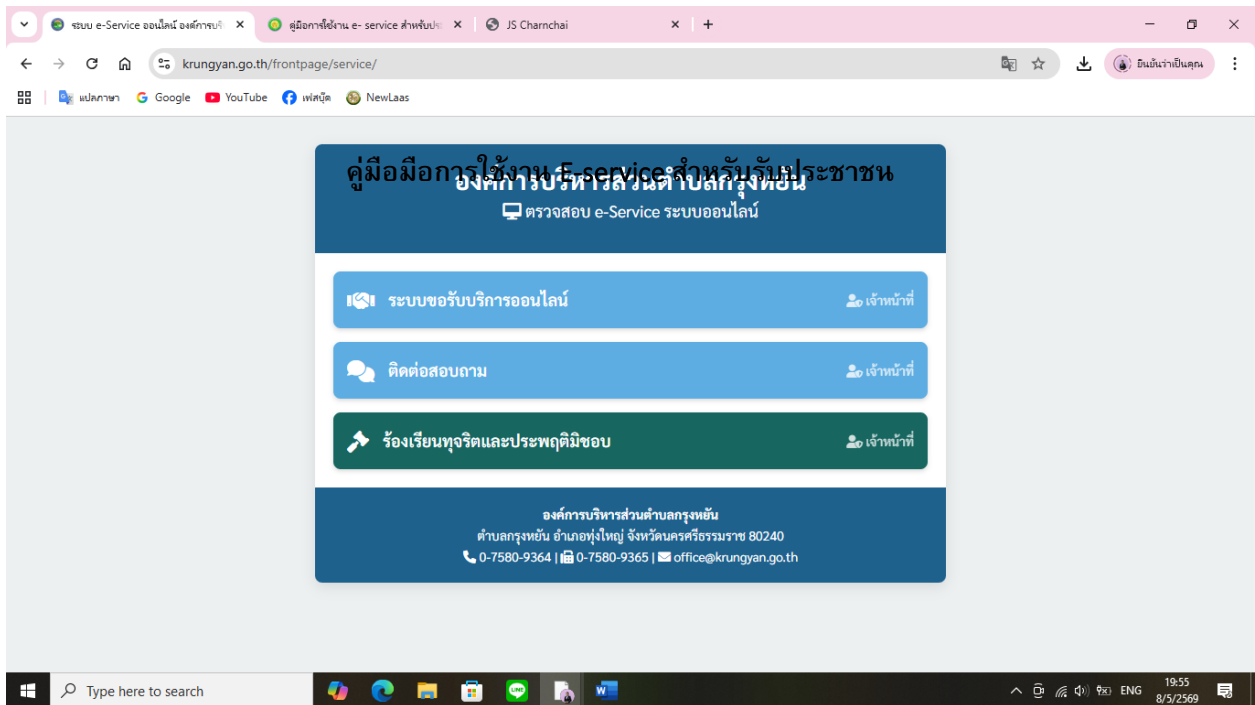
ระบบ e-Service ออนไลน์ องค์การบริ ×
คู่มือการใช้งาน e- service สำหรับปร ×
JS Charnchai ×
+

krungyan.go.th/frontpage/service/

ยืนยันว่าเป็นคุณ

แปลภาษา Google YouTube เฟสบุ๊ค NewLaas

คู่มือมือการใช้งาน E-service สำหรับรับประชาชน
องค์การบริหารส่วนตำบลกรุงหยัน
ตรวจสอบ e-Service ระบบออนไลน์

ระบบขอรับบริการออนไลน์ เจ้าหน้าที่

ติดต่อสอบถาม เจ้าหน้าที่

ร้องเรียนทุจริตและประพฤติมิชอบ เจ้าหน้าที่

องค์การบริหารส่วนตำบลกรุงหยัน
ตำบลกรุงหยัน อำเภอทุ่งใหญ่ จังหวัดนครศรีธรรมราช 80240
0-7580-9364 | 0-7580-9365 | office@krungyan.go.th

Type here to search

ENG 19:55 8/5/2569